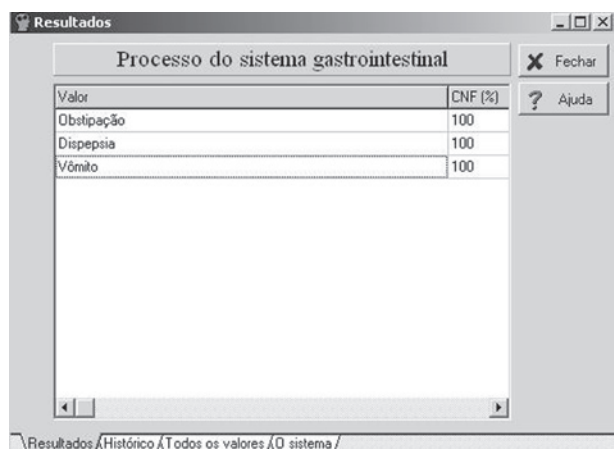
Resultados

Processo do sistema gastrointestinal

Fechar

Ajuda

| Valor | CNF (%) |
|---|---|
| Obstipação | 100 |
| Dispepsia | 100 |
| Vômito | 100 |

Resultados Histórico Todos os valores O sistema